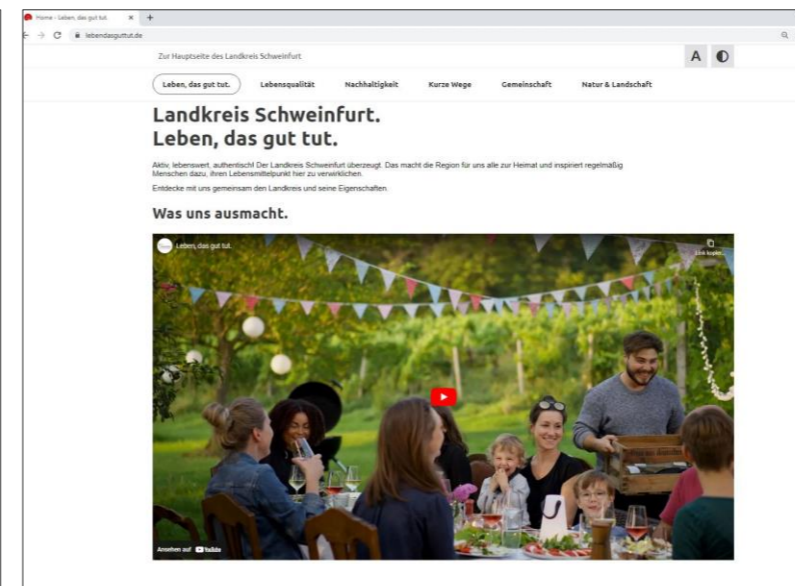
Home - Leben, das gut tut. ×

lebendasguttut.de

Zur Hauptseite des Landkreis Schweinfurt

A

Leben, das gut tut.
Lebensqualität
Nachhaltigkeit
Kurze Wege
Gemeinschaft
Natur & Landschaft

Landkreis Schweinfurt.
Leben, das gut tut.

Aktiv, lebenswert, authentisch! Der Landkreis Schweinfurt überzeugt. Das macht die Region für uns alle zur Heimat und inspiriert regelmäßig Menschen dazu, ihren Lebensmittelpunkt hier zu verwirklichen.

Entdecke mit uns gemeinsam den Landkreis und seine Eigenschaften.

Was uns ausmacht.

Leben, das gut tut.

Link kopier...

Ansehen auf YouTube